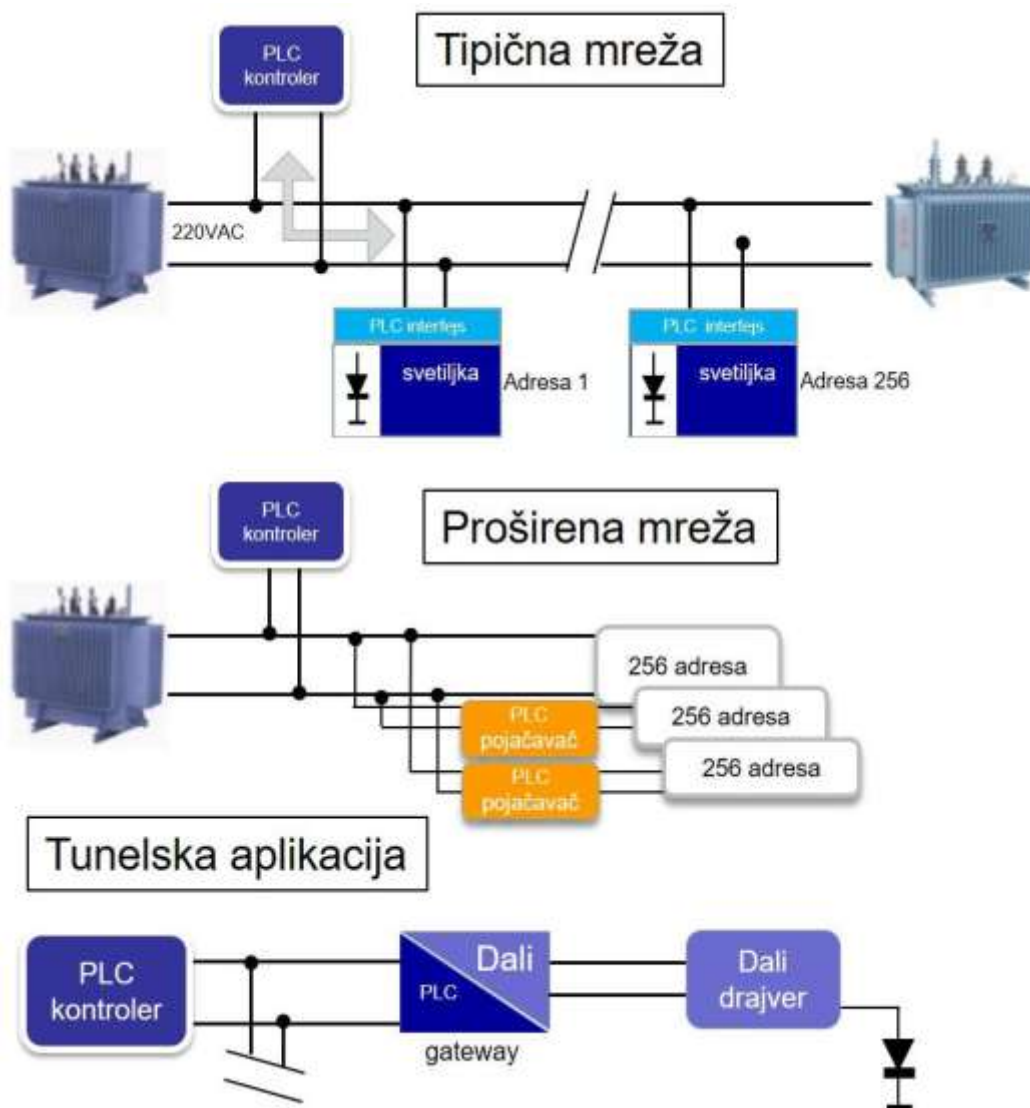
Tipična mreža

PLC kontroler

220VAC

PLC interfejs
svetiljka
Adresa 1

PLC interfejs
svetiljka
Adresa 256

Proširena mreža

PLC kontroler

256 adresa
256 adresa
256 adresa

PLC pojačavač
PLC pojačavač

Tunelska aplikacija

PLC kontroler

PLC
Dali
gateway

Dali drajver